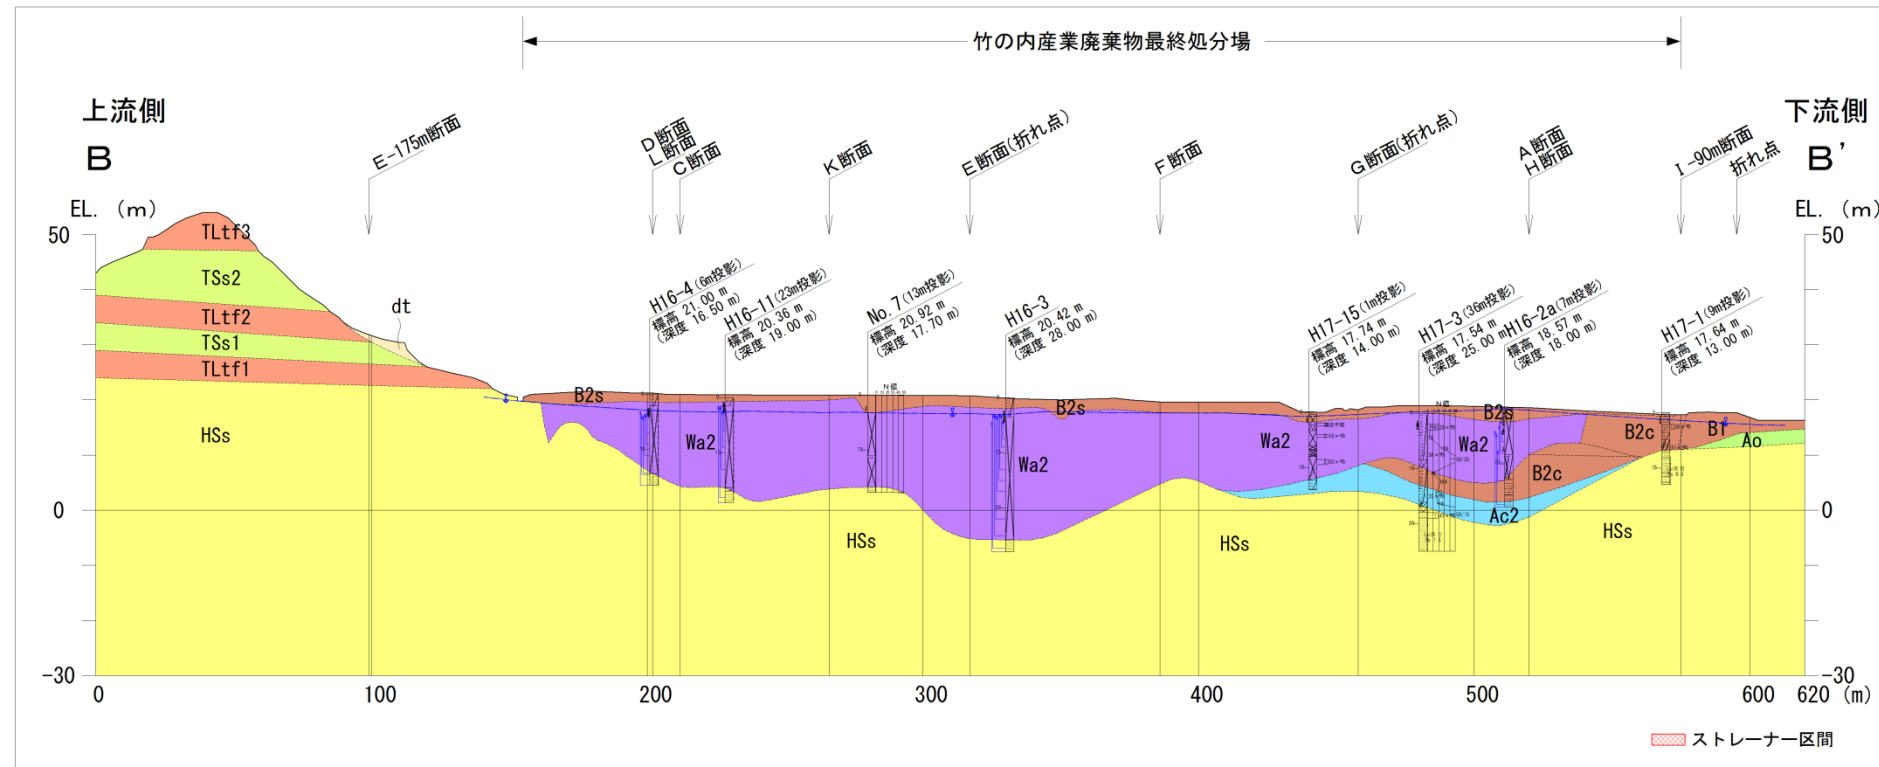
竹の内産業廃棄物最終処分場

上流側
B

下流側
B'

E-175m断面
D断面
L断面
C断面
K断面
E断面(折れ点)
F断面
G断面(折れ点)
A断面
H断面
I-90m断面
折れ点

EL. (m)
EL. (m)
50
0
-30
50
0
-30

TLtf3
TSs2
TLtf2
TSs1
TLtf1
dt
HSs

H16-4 (6m投影)
標高 21.00 m
(深度 16.50 m)
H16-11 (23m投影)
標高 20.36 m
(深度 19.00 m)
No. 7 (13m投影)
標高 20.92 m
(深度 17.70 m)
H16-3
標高 20.42 m
(深度 28.00 m)
H17-15 (1m投影)
標高 17.74 m
(深度 14.00 m)
H17-3 (36m投影)
標高 17.54 m
(深度 25.00 m)
H16-2a (7m投影)
標高 18.57 m
(深度 18.00 m)
H17-1 (9m投影)
標高 17.64 m
(深度 13.00 m)

B2s
Wa2
Wa2
B2s
Wa2
B2s
Wa2
B2c
B2c
B1
Ao
Ac2
HSs
HSs
HSs

0
100
200
300
400
500
600
620 (m)

ストレーナー区間